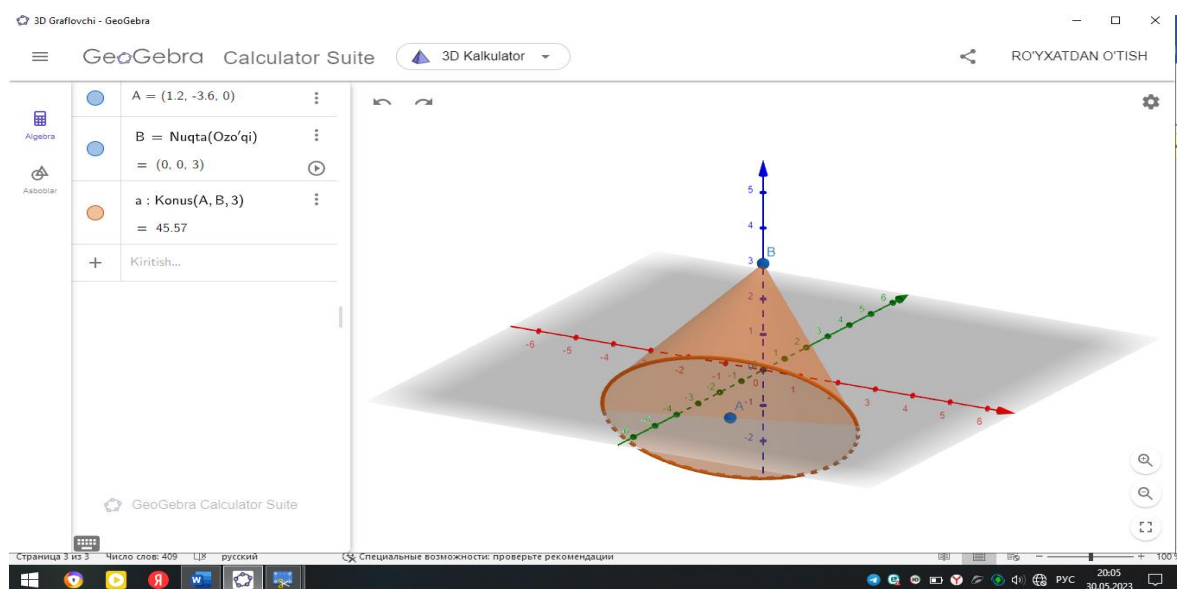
3D Graflovchi - GeoGebra

GeoGebra Calculator Suite 3D Kalkulator

RO'YXATDAN O'TISH

Algebra

Asboblar

$A = (1.2, -3.6, 0)$

$B = $ Nuqta(Ozo'qi)

$= (0, 0, 3)$

a : Konus(A, B, 3)

$= 45.57$

Kiritish...

GeoGebra Calculator Suite

5
4
3
2
1
B
A
-1
-2
-6 -5 -4 -3 -2 -1 0 1 2 3 4 5 6
-5 -4 -3 -2 -1 1 2 3 4 5 6

Страница 3 из 3 Число слов: 409 русский Специальные возможности: проверьте рекомендации 100

РУС 20:05 30.05.2023